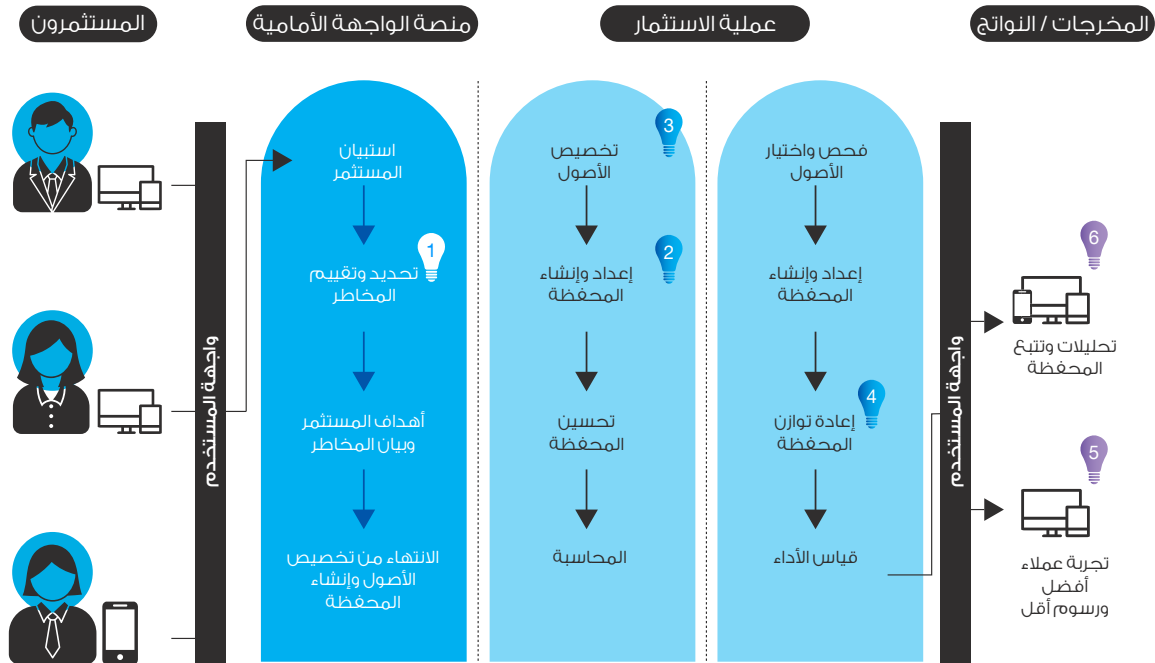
المستثمرون

منصة الواجهة الأمامية

عملية الاستثمار

المخرجات / النواتج

واجهة المستخدم

استبيان المستثمر

1
تحديد وتقييم المخاطر

أهداف المستثمر وبيان المخاطر

الانتهاء من تخصيص الأصول وإنشاء المحفظة

3
تخصيص الأصول

2
إعداد وإنشاء المحفظة

تحسين المحفظة

المحاسبة

فحص واختيار الأصول

إعداد وإنشاء المحفظة

4
إعادة توازن المحفظة

قياس الأداء

واجهة المستخدم

6
تحليلات وتتبع المحفظة

5
تجربة عملاء أفضل ورسوم أقل